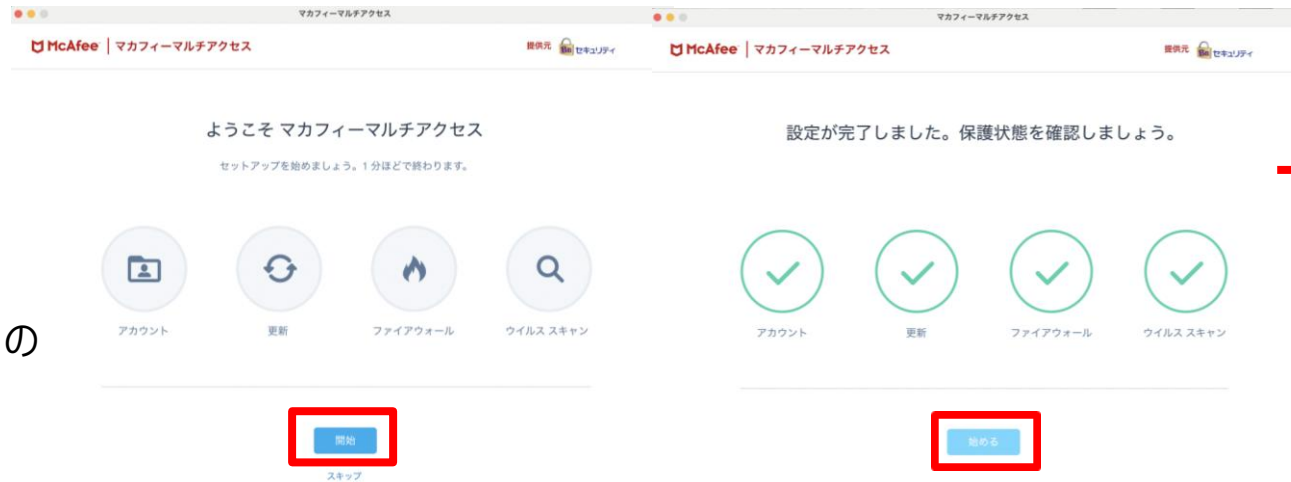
マカフィーマルチアクセス

McAfee | マカフィーマルチアクセス

提供元 セキュリティ

ようこそ マカフィーマルチアクセス

セットアップを始めましょう。1 分ほどで終わります。

アカウント

更新

ファイアウォール

ウイルス スキャン

開始

スキップ

の

マカフィーマルチアクセス

McAfee | マカフィーマルチアクセス

提供元 セキュリティ

設定が完了しました。保護状態を確認しましょう。

アカウント

更新

ファイアウォール

ウイルス スキャン

始める